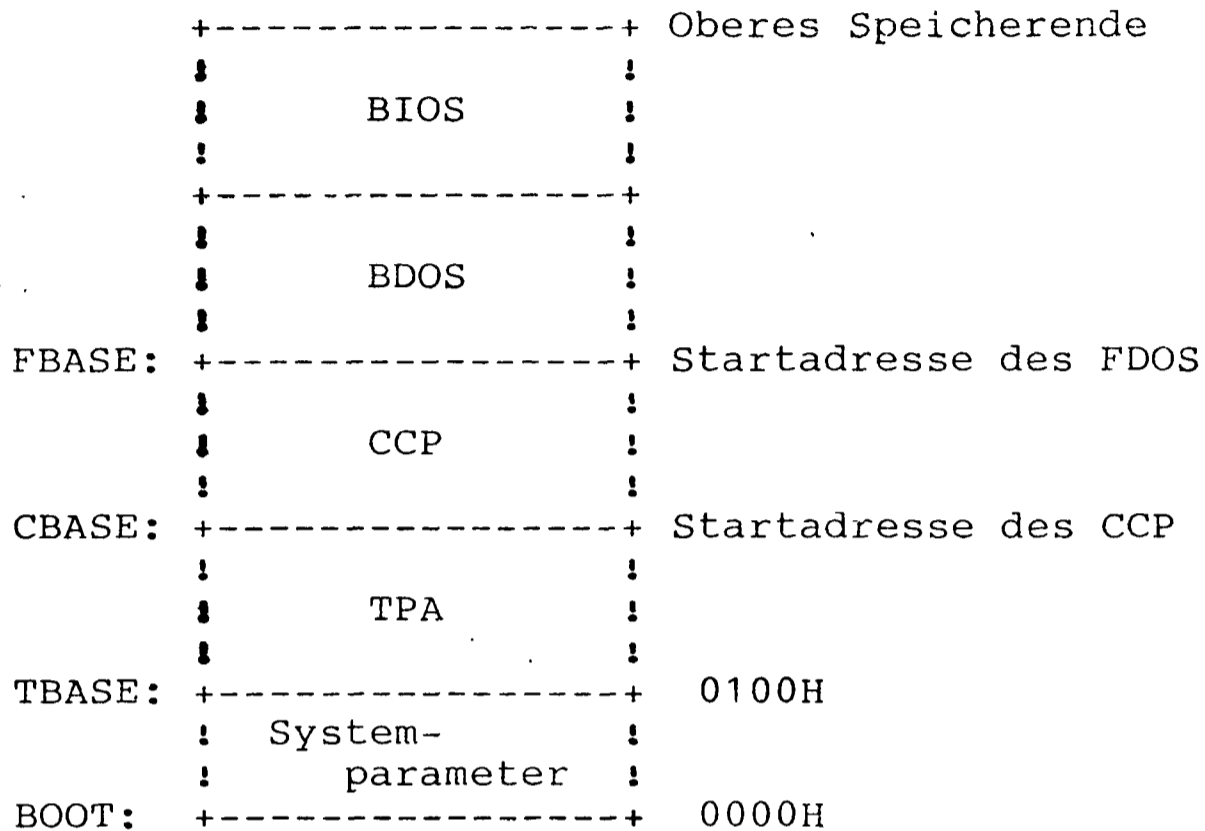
+----------------+ Oberes Speicherende
!                !
!      BIOS      !
!                !
+----------------+
!                !
!      BDOS      !
!                !
FBASE: +----------------+ Startadresse des FDOS
!                !
!      CCP       !
!                !
CBASE: +----------------+ Startadresse des CCP
!                !
!      TPA       !
!                !
TBASE: +----------------+ 0100H
!   System-      !
!    parameter   !
BOOT: +----------------+ 0000H